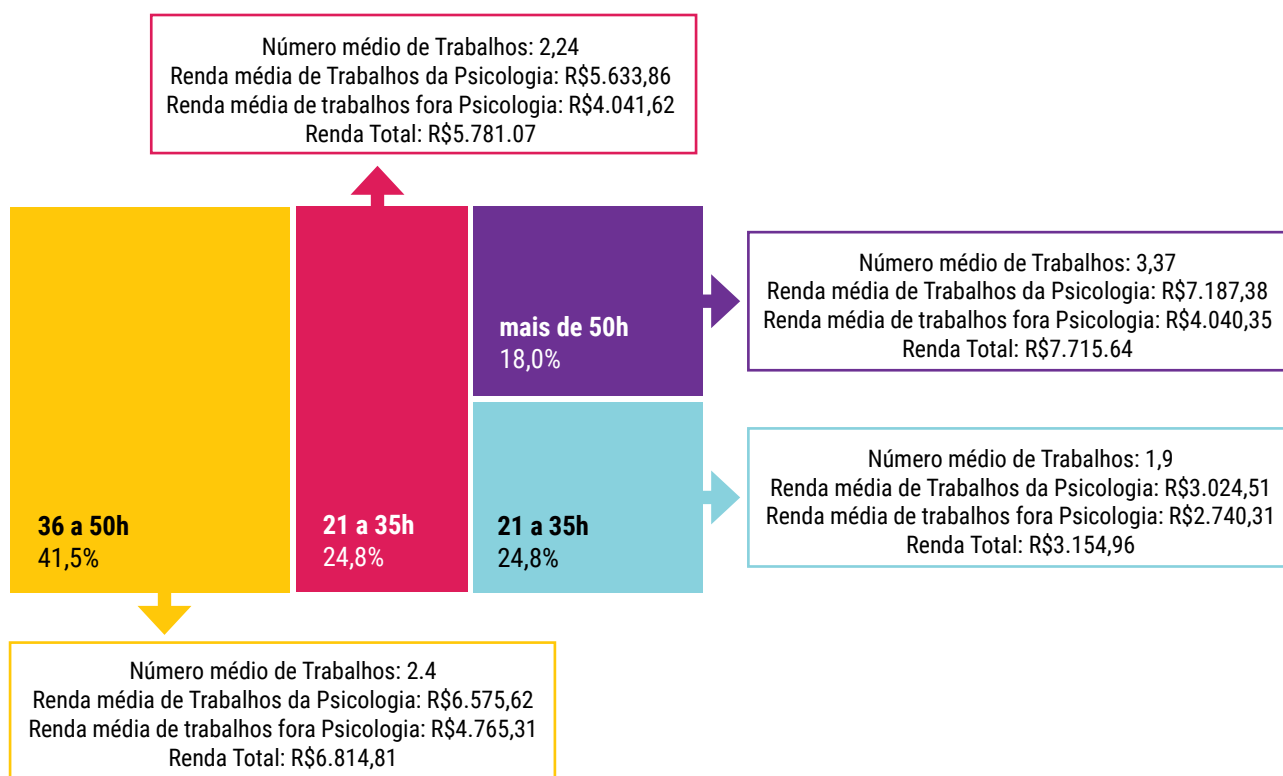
Número médio de Trabalhos: 2,24
Renda média de Trabalhos da Psicologia: R$5.633,86
Renda média de trabalhos fora Psicologia: R$4.041,62
Renda Total: R$5.781.07

Número médio de Trabalhos: 3,37
Renda média de Trabalhos da Psicologia: R$7.187,38
Renda média de trabalhos fora Psicologia: R$4.040,35
Renda Total: R$7.715.64

mais de 50h
18,0%

Número médio de Trabalhos: 1,9
Renda média de Trabalhos da Psicologia: R$3.024,51
Renda média de trabalhos fora Psicologia: R$2.740,31
Renda Total: R$3.154,96

36 a 50h
41,5%

21 a 35h
24,8%

21 a 35h
24,8%

Número médio de Trabalhos: 2.4
Renda média de Trabalhos da Psicologia: R$6.575,62
Renda média de trabalhos fora Psicologia: R$4.765,31
Renda Total: R$6.814,81